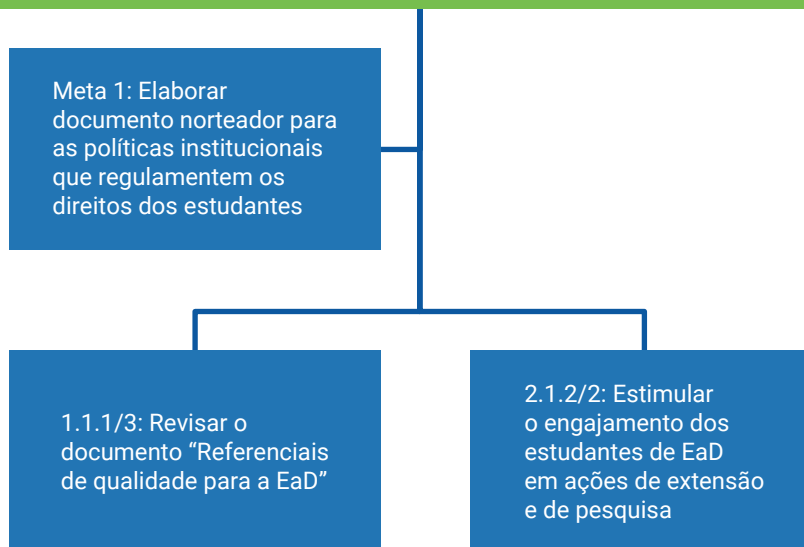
Meta 1: Elaborar documento norteador para as políticas institucionais que regulamentem os direitos dos estudantes

1.1.1/3: Revisar o documento “Referenciais de qualidade para a EaD”

2.1.2/2: Estimular o engajamento dos estudantes de EaD em ações de extensão e de pesquisa